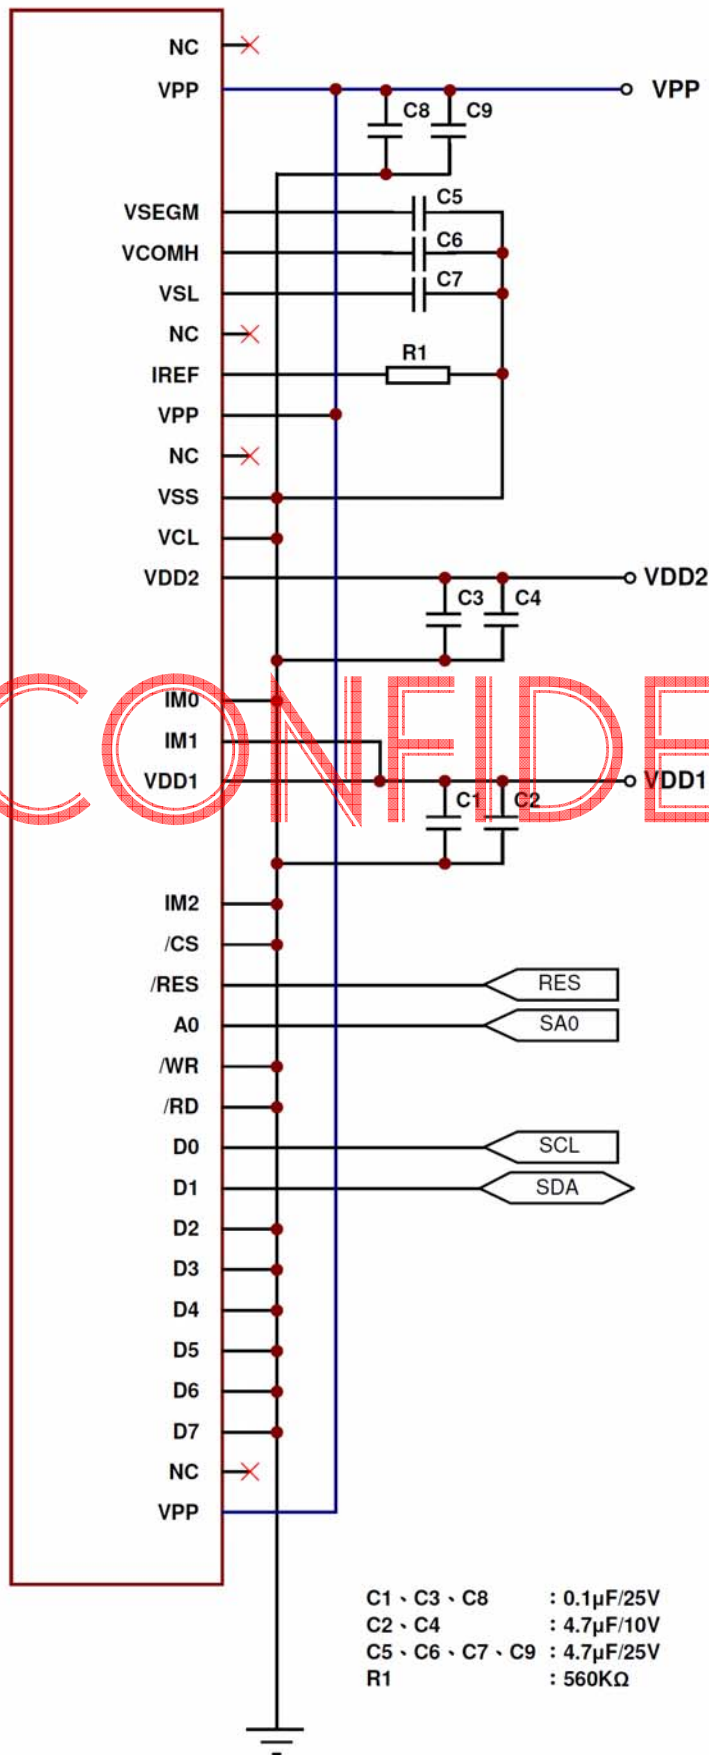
NC
VPP
VSEGM
VCOMH
VSL
NC
IREF
VPP
NC
VSS
VCL
VDD2
IM0
IM1
VDD1
IM2
/CS
/RES
A0
/WR
/RD
D0
D1
D2
D3
D4
D5
D6
D7
NC
VPP

VPP
C8
C9
C5
C6
C7
R1
VDD2
C3
C4
CONFIDE
VDD1
C1
C2
RES
SA0
SCL
SDA

| | |
|---|---|
| C1、C3、C8 | : 0.1μF/25V |
| C2、C4 | : 4.7μF/10V |
| C5、C6、C7、C9 | : 4.7μF/25V |
| R1 | : 560KΩ |